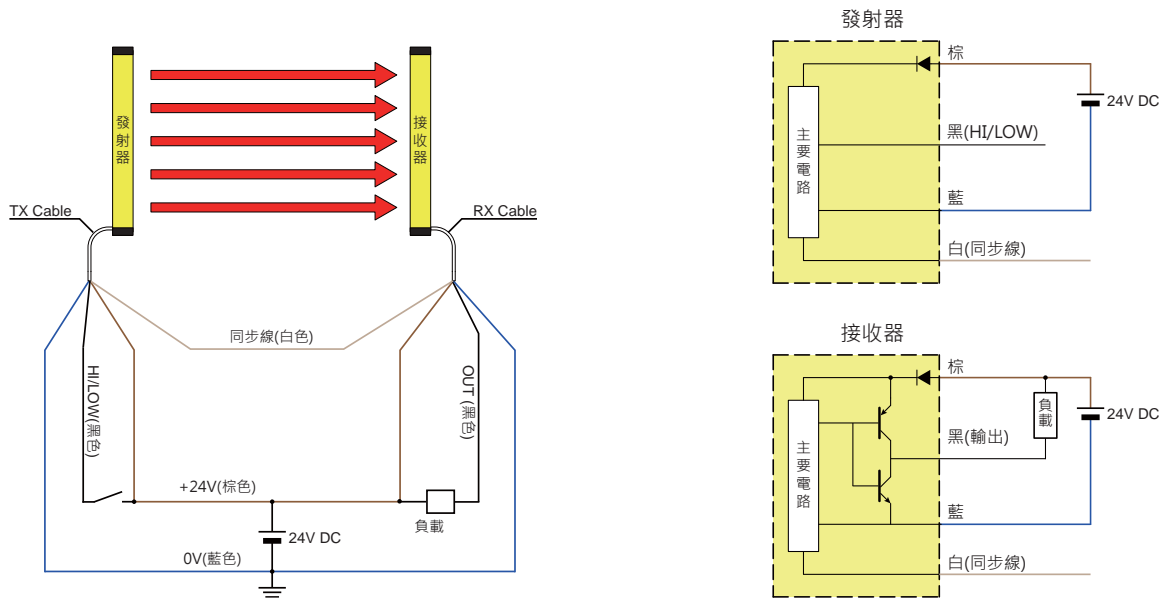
發射器

接收器

TX Cable

RX Cable

同步線(白色)

HI/LOW(黑色)

OUT (黑色)

+24V(棕色)

負載

24V DC

0V(藍色)

發射器

主要電路

棕

24V DC

黑(HI/LOW)

藍

白(同步線)

接收器

主要電路

棕

負載

24V DC

黑(輸出)

藍

白(同步線)